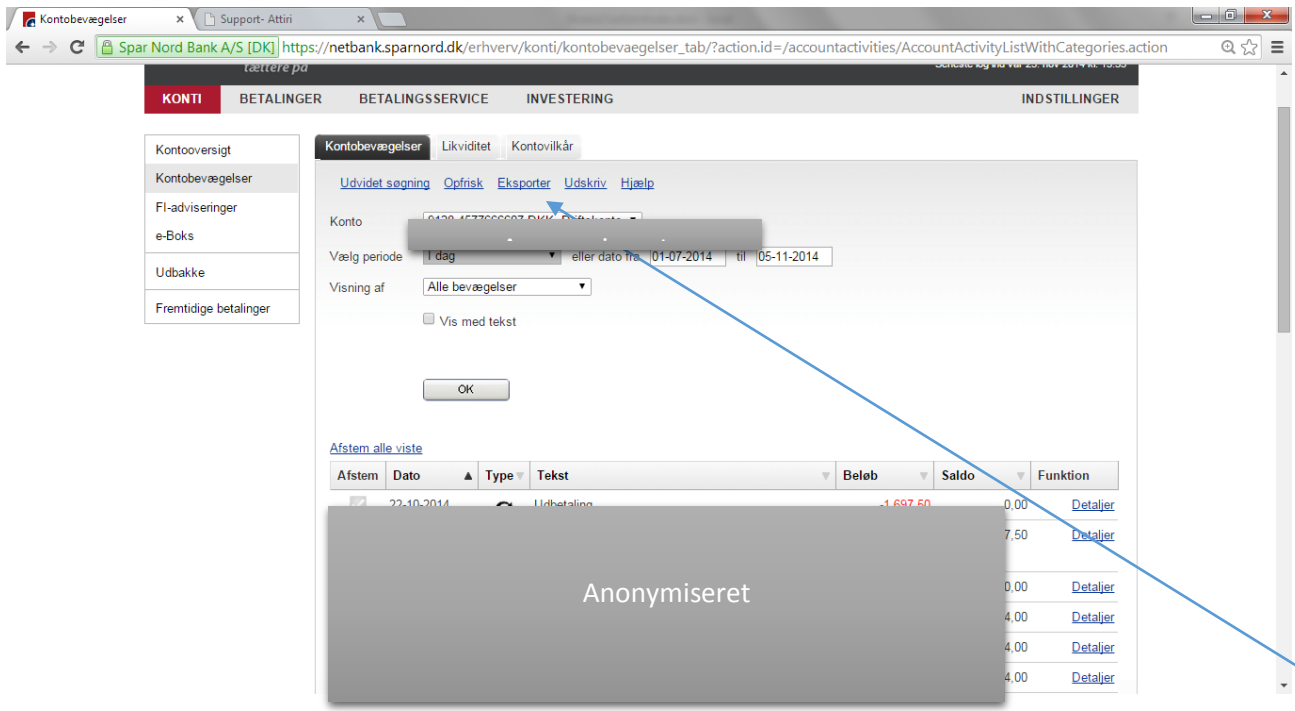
Kontobevægelser ×
Support- Attiri ×

Spar Nord Bank A/S [DK] https://netbank.sparnord.dk/erhverv/konti/kontobevaegelser_tab/?action.id=/accountactivities/AccountActivityListWithCategories.action

tættere på
Seneste log ind var 25. nov 2014 kl. 15:55

KONTI BETALINGER BETALINGSSERVICE INVESTERING INDSTILLINGER

Kontooversigt
Kontobevægelser
FI-adviseringer
e-Boks
Udbakke
Fremtidige betalinger

Kontobevægelser Likviditet Kontovilkår

Udvidet søgning Opfrisk Eksporter Udskriv Hjælp

Konto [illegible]
Vælg periode 1 dag eller dato fra 01-07-2014 til 05-11-2014
Visning af Alle bevægelser
Vis med tekst

OK

Afstem alle viste

| Afstem | Dato | Type | Tekst | Beløb | Saldo | Funktion |
|---|---|---|---|---|---|---|
| | 22-10-2014 | | Udbetaling | -1.697,50 | 0,00 | Detaljer |
| | | | | | 7,50 | Detaljer |
| | | | | | 0,00 | Detaljer |
| | | | | | 4,00 | Detaljer |
| | | | | | 4,00 | Detaljer |
| | | | | | 4,00 | Detaljer |

Anonymiseret